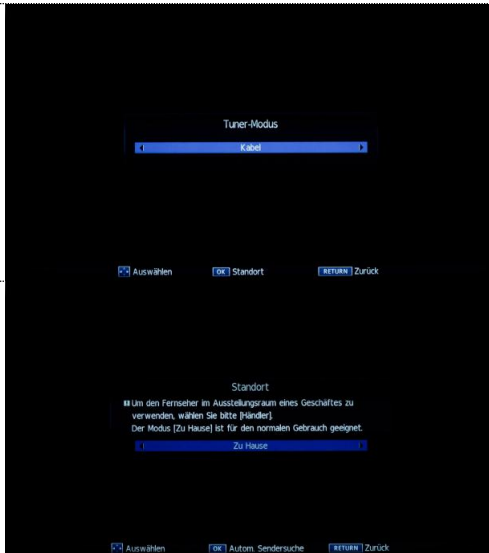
Tuner-Modus

Kabel

Auswählen OK Standort RETURN Zurück

Standort

Um den Fernseher im Ausstellungsraum eines Geschäftes zu verwenden, wählen Sie bitte [Händler].
Der Modus [Zu Hause] ist für den normalen Gebrauch geeignet.

Zu Hause

Auswählen OK Autom. Sendersuche RETURN Zurück